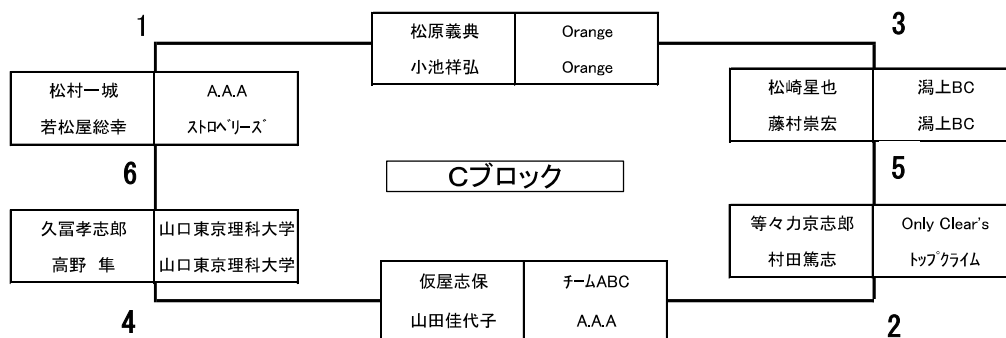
1

| 松原義典 | Orange |
|---|---|
| 小池祥弘 | Orange |

3

| 松村一城 | A.A.A |
|---|---|
| 若松屋総幸 | ｽﾄﾛﾍﾞﾘｰｽﾞ |

| 松崎星也 | 潟上BC |
|---|---|
| 藤村崇宏 | 潟上BC |

Cブロック

6

5

| 久冨孝志郎 | 山口東京理科大学 |
|---|---|
| 高野　隼 | 山口東京理科大学 |

| 等々力京志郎 | Only Clear's |
|---|---|
| 村田篤志 | ﾄｯﾌﾟｸﾗｲﾑ |

| 仮屋志保 | ﾁｰﾑABC |
|---|---|
| 山田佳代子 | A.A.A |

4

2